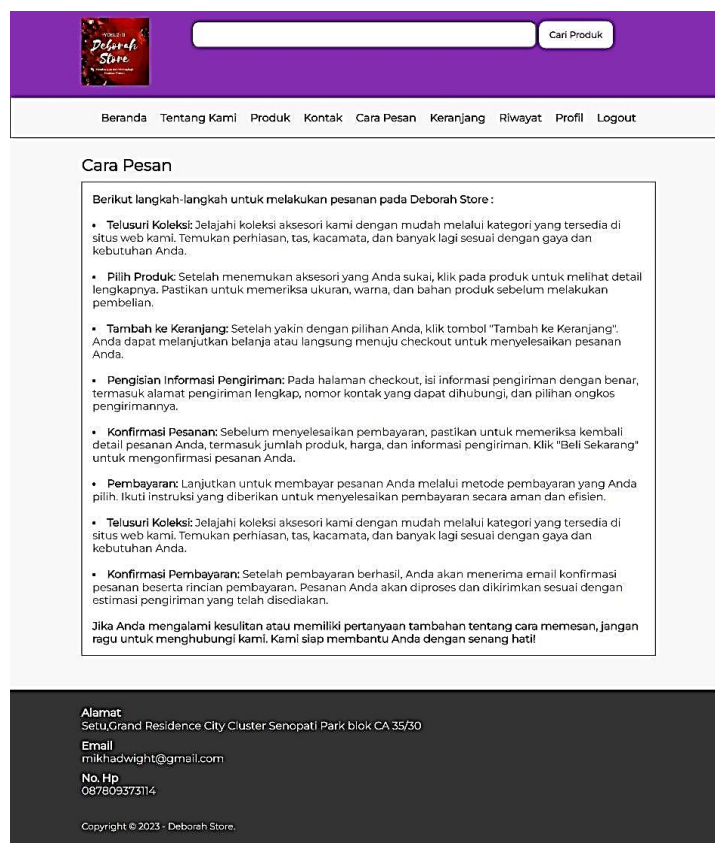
Deborah Store
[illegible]

Cari Produk

Beranda Tentang Kami Produk Kontak Cara Pesan Keranjang Riwayat Profil Logout

Cara Pesan

Berikut langkah-langkah untuk melakukan pesanan pada Deborah Store :

• Telusuri Koleksi: Jelajahi koleksi aksesori kami dengan mudah melalui kategori yang tersedia di situs web kami. Temukan perhiasan, tas, kacamata, dan banyak lagi sesuai dengan gaya dan kebutuhan Anda.

• Pilih Produk: Setelah menemukan aksesori yang Anda sukai, klik pada produk untuk melihat detail lengkapnya. Pastikan untuk memeriksa ukuran, warna, dan bahan produk sebelum melakukan pembelian.

• Tambah ke Keranjang: Setelah yakin dengan pilihan Anda, klik tombol "Tambah ke Keranjang". Anda dapat melanjutkan belanja atau langsung menuju checkout untuk menyelesaikan pesanan Anda.

• Pengisian Informasi Pengiriman: Pada halaman checkout, isi informasi pengiriman dengan benar, termasuk alamat pengiriman lengkap, nomor kontak yang dapat dihubungi, dan pilihan ongkos pengirimannya.

• Konfirmasi Pesanan: Sebelum menyelesaikan pembayaran, pastikan untuk memeriksa kembali detail pesanan Anda, termasuk jumlah produk, harga, dan informasi pengiriman. Klik "Beli Sekarang" untuk mengonfirmasi pesanan Anda.

• Pembayaran: Lanjutkan untuk membayar pesanan Anda melalui metode pembayaran yang Anda pilih. Ikuti instruksi yang diberikan untuk menyelesaikan pembayaran secara aman dan efisien.

• Telusuri Koleksi: Jelajahi koleksi aksesori kami dengan mudah melalui kategori yang tersedia di situs web kami. Temukan perhiasan, tas, kacamata, dan banyak lagi sesuai dengan gaya dan kebutuhan Anda.

• Konfirmasi Pembayaran: Setelah pembayaran berhasil, Anda akan menerima email konfirmasi pesanan beserta rincian pembayaran. Pesanan Anda akan diproses dan dikirimkan sesuai dengan estimasi pengiriman yang telah disediakan.

Jika Anda mengalami kesulitan atau memiliki pertanyaan tambahan tentang cara memesan, jangan ragu untuk menghubungi kami. Kami siap membantu Anda dengan senang hati!

Alamat
Setu,Grand Residence City Cluster Senopati Park blok CA 35/30

Email
mikhadwight@gmail.com

No. Hp
087809373114

Copyright © 2023 - Deborah Store.